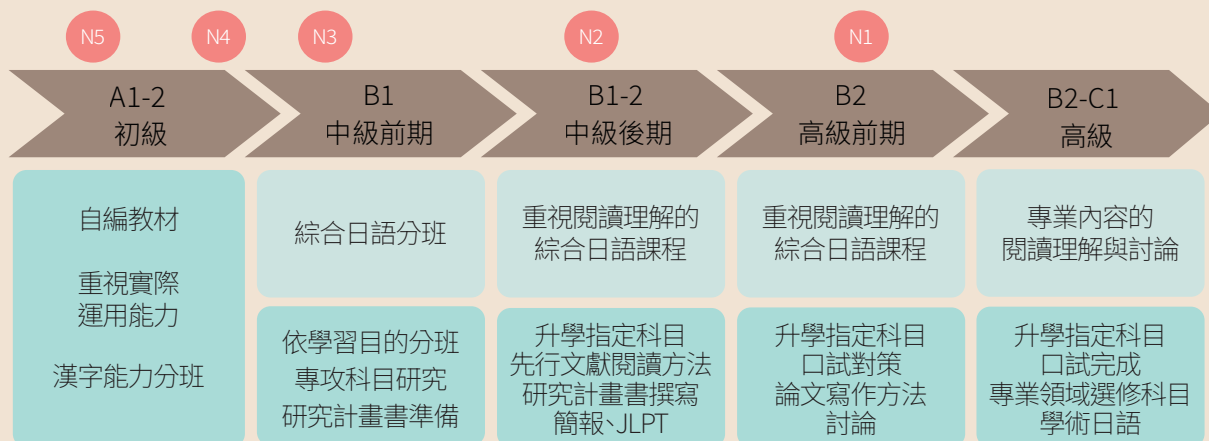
N5 N4 N3 N2 N1

A1-2
初級

B1
中級前期

B1-2
中級後期

B2
高級前期

B2-C1
高級

自編教材

重視實際
運用能力

漢字能力分班

綜合日語分班

依學習目的分班
專攻科目研究
研究計畫書準備

重視閱讀理解的
綜合日語課程

升學指定科目
先行文獻閱讀方法
研究計畫書撰寫
簡報、JLPT

重視閱讀理解的
綜合日語課程

升學指定科目
口試對策
論文寫作方法
討論

專業內容的
閱讀理解與討論

升學指定科目
口試完成
專業領域選修科目
學術日語